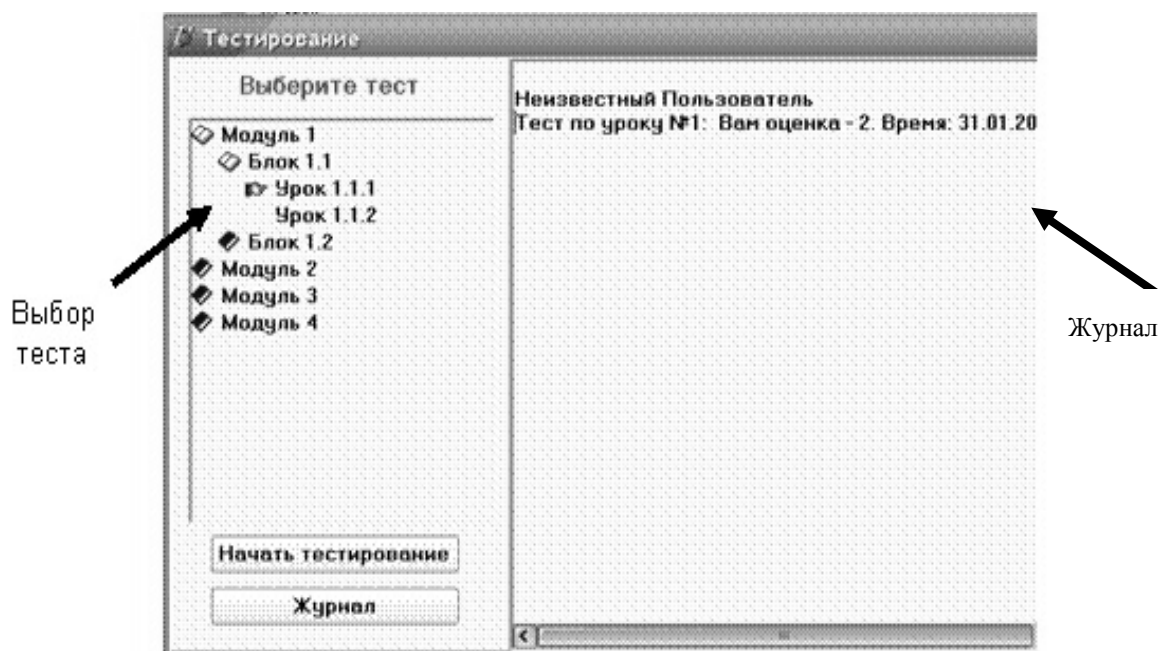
Тестирование

Выберите тест

Модуль 1
Блок 1.1
Урок 1.1.1
Урок 1.1.2
Блок 1.2
Модуль 2
Модуль 3
Модуль 4

Начать тестирование

Журнал

Неизвестный Пользователь
Тест по уроку №1: Вам оценка - 2. Время: 31.01.20

Выбор теста

Журнал